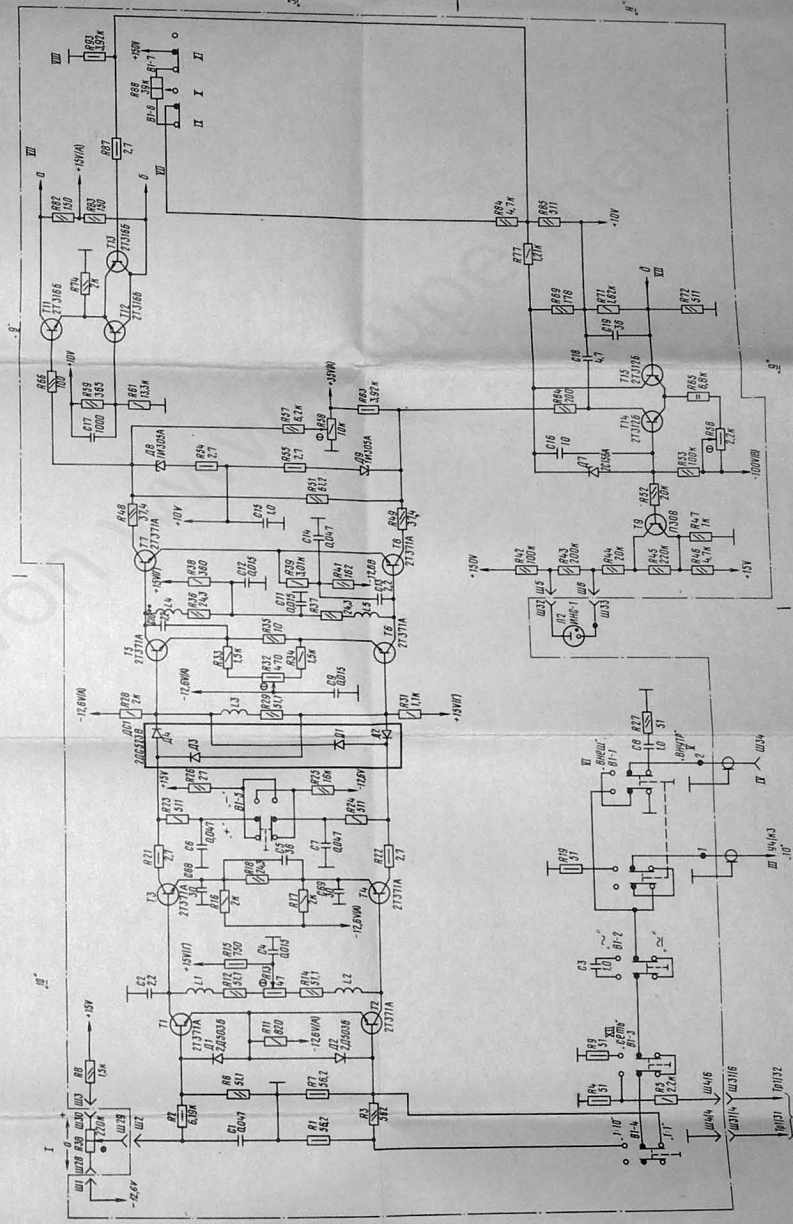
R93
3,92к
VIII
+150V
R88
39к
В1-7
В1-6
II
I
II
R87
2,7
VII
R82
150
R83
150
+15V(A)
а
б
VII
T11
2Т316Б
R74
2к
T13
2Т316Б
T12
2Т316Б
R66
100
+10V
R59
385
C17
1000
R61
13,3к
R84
4,7к
R85
511
+10V
R77
1,21к
R69
178
R71
3,62к
а
III
R72
511
C19
36
C18
4,7
T15
2Т312Б
T14
2Т312Б
R65
6,8к
R53
100к
R56
2,2к
-100V(В)
C16
10
Д7
2С156А
R52
20к
T9
П308
R47
1к
R46
4,7к
+15V
R45
220к
R44
20к
R43
200к
R42
100к
+150V
Ш5
Ш6
Ш32
Ш33
Л2
ИН6-1
Д8
1Н305А
R54
2,7
R55
2,7
R57
6,2к
R58
10к
+35V(А)
Д9
1Н305А
R63
3,92к
R51
8,2
R50
8,2
C15
1,0
+10V
R48
374
T7
2Т371А
R39
6,2к
C14
0,047
R41
1к
R40
3,01к
R49
374
T8
2Т371А
R38
360
C12
0,015
R36
243
C11
0,015
R37
243
L4
L5
+15V(Г)
T5
2Т371А
R35
110
R33
1,5к
R32
470
R34
1,5к
T6
2Т371А
C9
0,015
-12,6V(А)
R30
51,1
L3
R28
2к
-12,6V(А)
Д4
Д3
Д1
Д2
2ДС523В
R31
1,1к
+15V(Г)
R26
2,7
R25
16к
+15V
R27
51
C8
1,0
„ВНЕШ"
В1-1
VI
„ВНУТР"
Ш34
+12,6V
R23
511
R24
511
-12,6V
В1-5
C6
0,047
C7
0,047
R21
2,7
R22
2,7
C68
R18
243
C69
R16
2к
R17
2к
-12,6V(А)
T3
2Т371А
T4
2Т371А
R19
51
„1"
Ш4(К3)
„10"
III
C3
1,0
„~"
В1-2
„≃"
C2
22
+15V(Г)
R15
150
C4
0,015
R12
51,1
L1
R13
47
R14
51,1
L2
T1
2Т371А
T2
2Т371А
Д1
2Д503Б
Д2
2Д503Б
R11
820
-12,6V(А)
R9
51
„СЕТЬ"
В1-3
R4
51
R5
22к
Ш4Б
Ш31Б
R8
1,5к
+15V
R6
51,1
R7
56,2
R2
6,19к
C1
0,047
R1
562
R3
562
Ш4А
Ш31А
„110"
В1-4
„11"
Ш30
Ш3
R30
220к
Ш29
Ш2
Ш28
Ш1
-12,6V
I
Ш4А
Ш31А
Тр1131
Тр1132
„12"
„9"
„9"
„9"